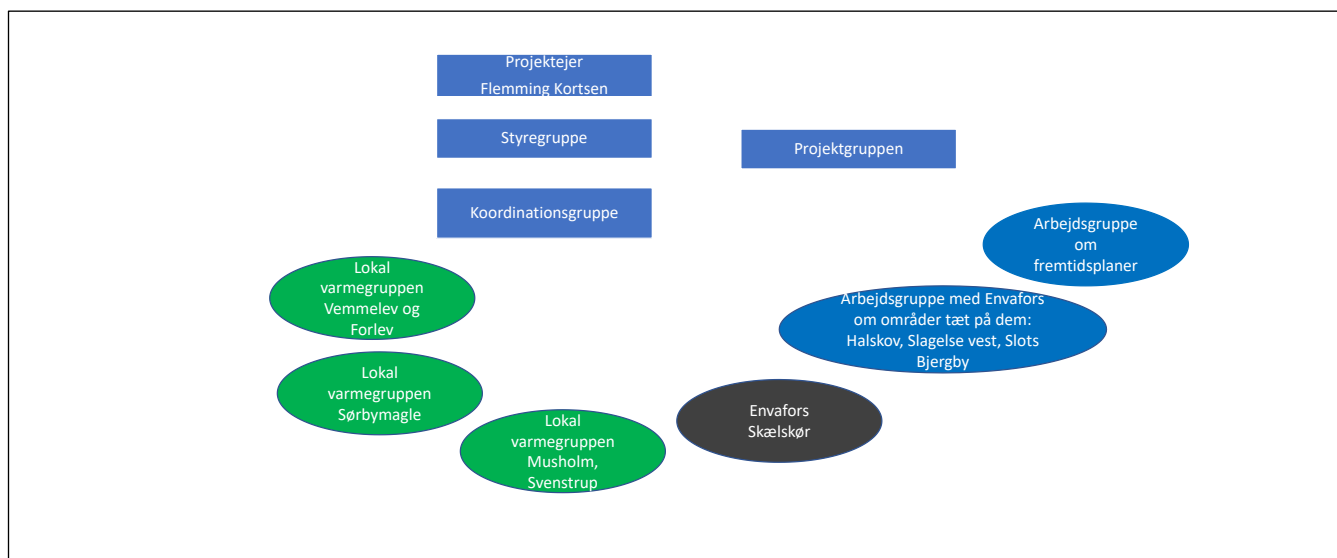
Projektejer
Flemming Kortsen

Styregruppe

Projektgruppen

Koordinationsgruppe

Arbejdsgruppe om fremtidsplaner

Lokal varmegruppen Vemmelev og Forlev

Arbejdsgruppe med Envafors om områder tæt på dem: Halskov, Slagelse vest, Slots Bjergby

Lokal varmegruppen Sørbymagle

Envafors Skælskør

Lokal varmegruppen Musholm, Svenstrup